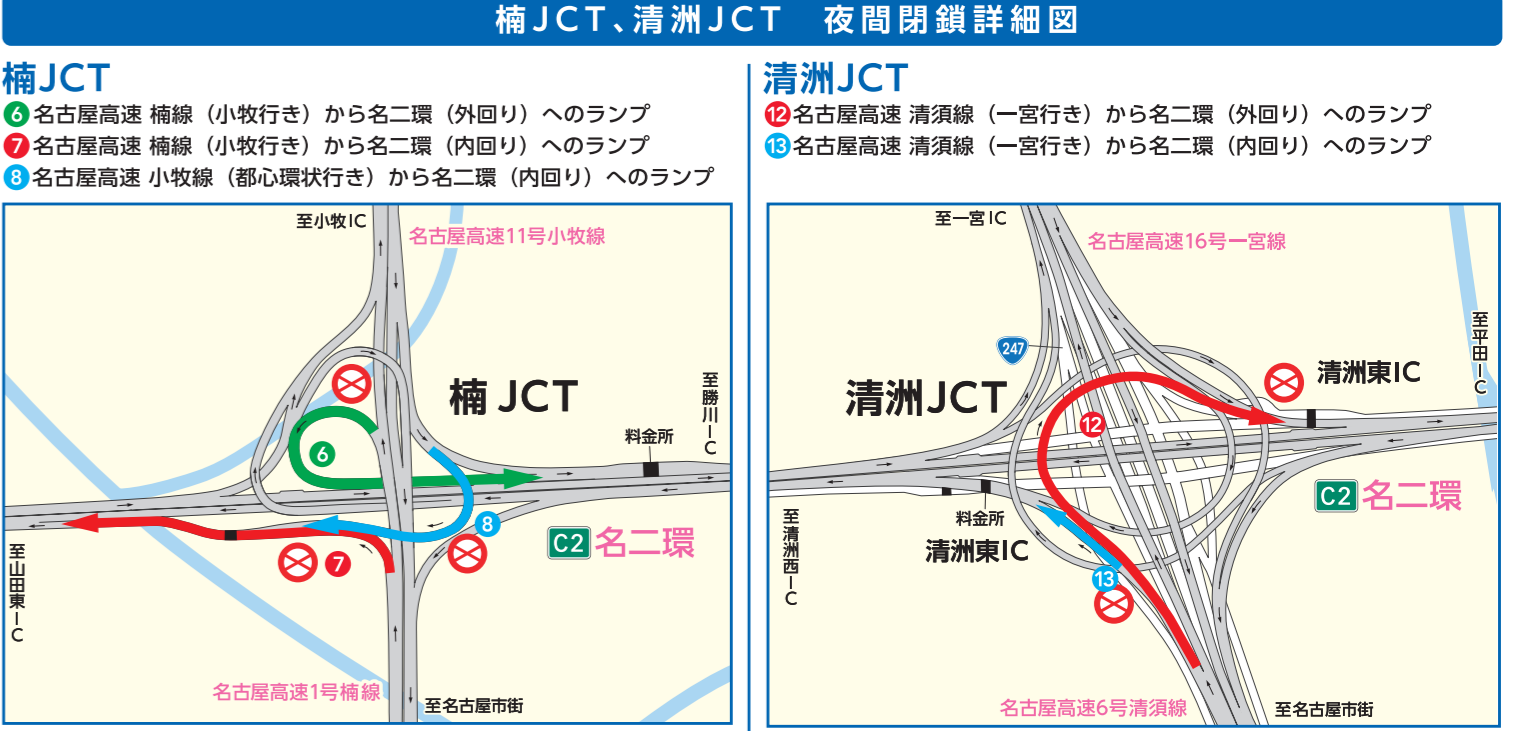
楠JCT、清洲JCT　夜間閉鎖詳細図

楠JCT

6 名古屋高速 楠線（小牧行き）から名二環（外回り）へのランプ
7 名古屋高速 楠線（小牧行き）から名二環（内回り）へのランプ
8 名古屋高速 小牧線（都心環状行き）から名二環（内回り）へのランプ

至小牧IC
名古屋高速11号小牧線
楠 JCT
至勝川IC
料金所
6
8
7
C2 名二環
至山田東IC
名古屋高速1号楠線
至名古屋市街

清洲JCT

12 名古屋高速 清須線（一宮行き）から名二環（外回り）へのランプ
13 名古屋高速 清須線（一宮行き）から名二環（内回り）へのランプ

至一宮IC
名古屋高速16号一宮線
247
清洲JCT
清洲東IC
至平田IC
12
C2 名二環
至清洲西IC
料金所
清洲東IC
13
名古屋高速6号清須線
至名古屋市街